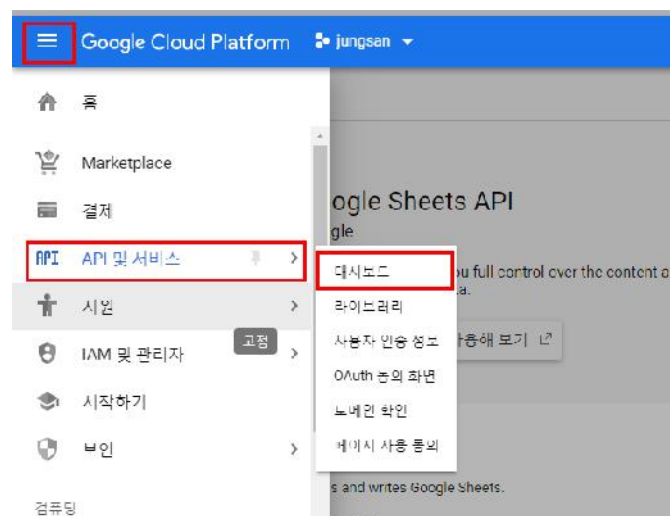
Google Cloud Platform jungsan

홈

Marketplace

결제

API API 및 서비스

지원

IAM 및 관리자

시작하기

보안

컴퓨팅

고정

대시보드

라이브러리

사용자 인증 정보

OAuth 동의 화면

도메인 확인

페이지 사용 동의

ogle Sheets API

gle

u full control over the content o

a.

사용해 보기

s and writes Google Sheets.